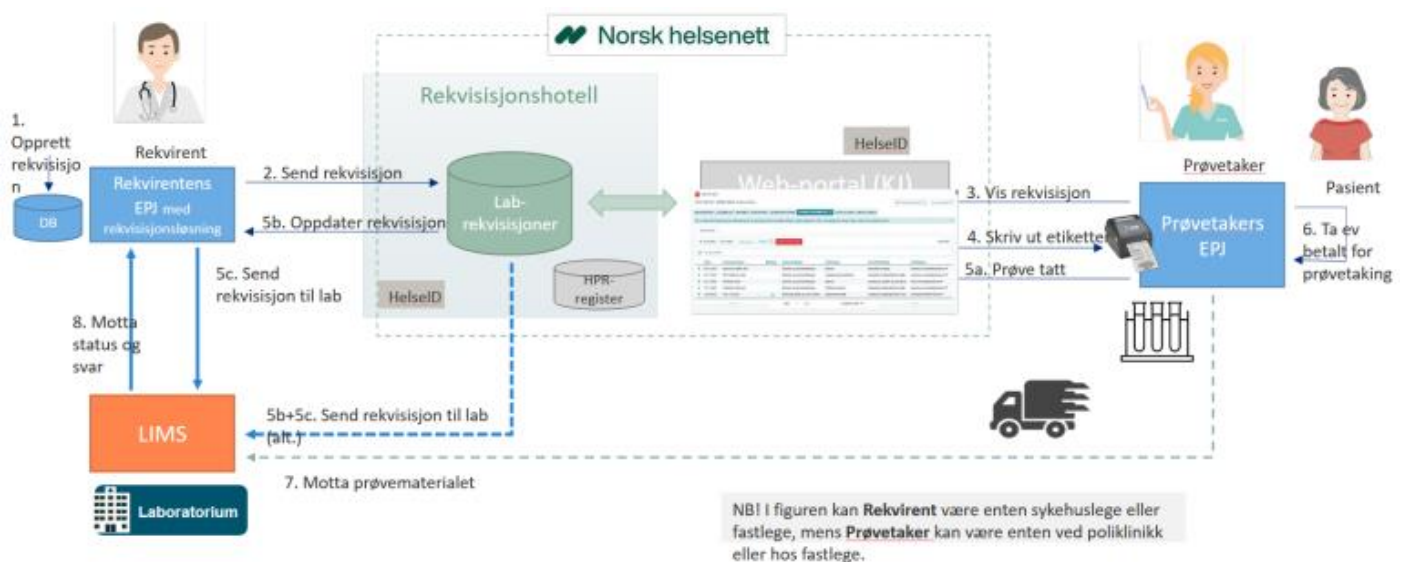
Norsk helsenett

1. Opprett rekvisisjon

DB

Rekvirent

Rekvirentens EPJ med rekvisisjonsløsning

2. Send rekvisisjon

5b. Oppdater rekvisisjon

5c. Send rekvisisjon til lab

8. Motta status og svar

LIMS

Laboratorium

Rekvisisjonshotell

Lab-rekvisisjoner

HPR-register

HelseID

HelseID

Web-portal (KI)

5b+5c. Send rekvisisjon til lab (alt.)

7. Motta prøvematerialet

3. Vis rekvisisjon

4. Skriv ut etikett

5a. Prøve tatt

Prøvetaker

Pasient

Prøvetakers EPJ

6. Ta ev betalt for prøvetaking

NB! I figuren kan **Rekvirent** være enten sykehuslege eller fastlege, mens **Prøvetaker** kan være enten ved poliklinikk eller hos fastlege.